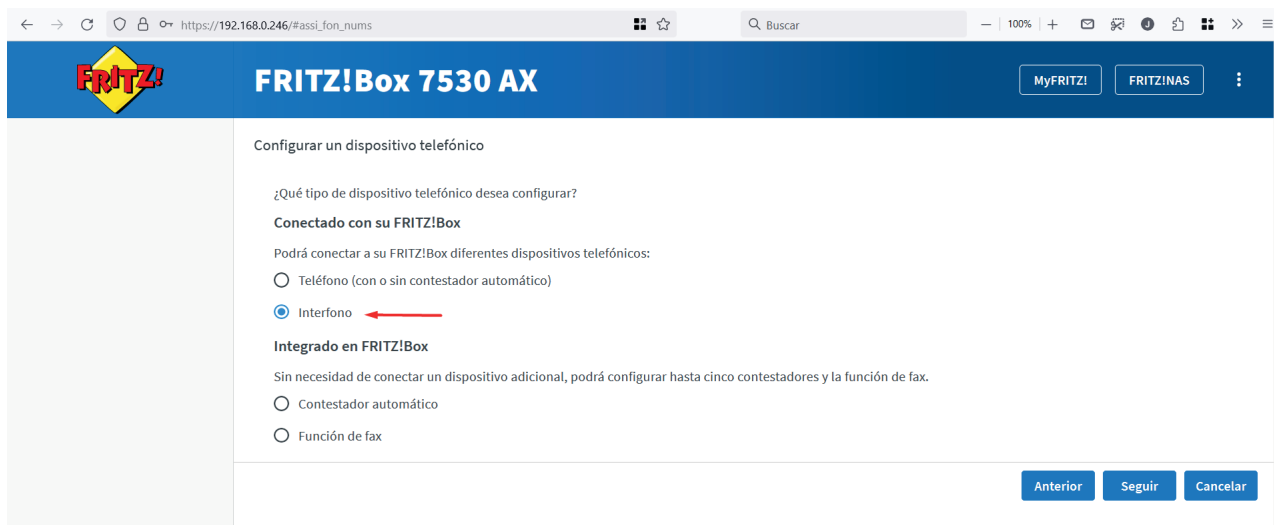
https://192.168.0.246/#assi_fon_nums

Buscar

100%

FRITZ!

FRITZ!Box 7530 AX

MyFRITZ!

FRITZ!NAS

Configurar un dispositivo telefónico

¿Qué tipo de dispositivo telefónico desea configurar?

Conectado con su FRITZ!Box

Podrá conectar a su FRITZ!Box diferentes dispositivos telefónicos:

Teléfono (con o sin contestador automático)

Interfono

Integrado en FRITZ!Box

Sin necesidad de conectar un dispositivo adicional, podrá configurar hasta cinco contestadores y la función de fax.

Contestador automático

Función de fax

Anterior

Seguir

Cancelar